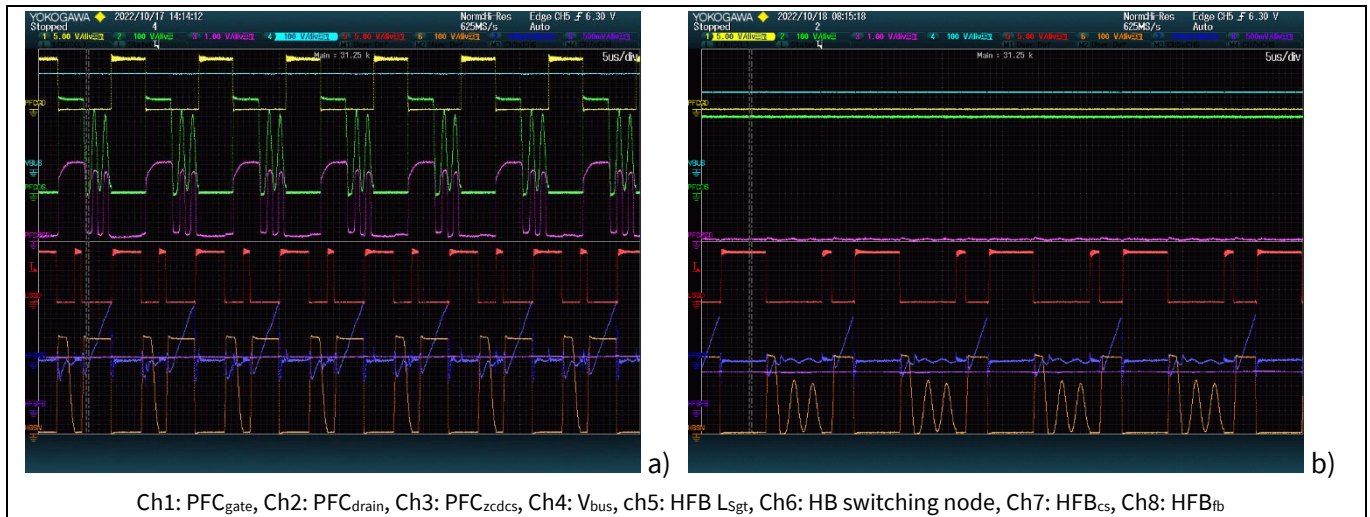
YOKOGAWA 2022/10/17 14:14:12 Stopped 4 Normal Hi-Res 625MS/s Edge CH5 6.30 V Auto

1 5.00 V/div 2 100 V/div 3 1.00 V/div 4 100 V/div 5 5.00 V/div 6 100 V/div 7 500mV/div 8 500mV/div

Main : 31.25 k 5us/div

PFCGD VBUS PFCDS PFCZCD LSGD HBSN

a)

YOKOGAWA 2022/10/18 08:15:18 Stopped 2 Normal Hi-Res 625MS/s Edge CH5 6.30 V Auto

1 5.00 V/div 2 100 V/div 3 1.00 V/div 4 100 V/div 5 5.00 V/div 6 100 V/div 7 500mV/div 8 500mV/div

Main : 31.25 k 5us/div

PFCGD VBUS PFCDS PFCZCD LSGD HBSN

b)

Ch1: PFC$_{gate}$, Ch2: PFC$_{drain}$, Ch3: PFC$_{zcdcs}$, Ch4: V$_{bus}$, ch5: HFB L$_{Sgt}$, Ch6: HB switching node, Ch7: HFB$_{cs}$, Ch8: HFB$_{fb}$